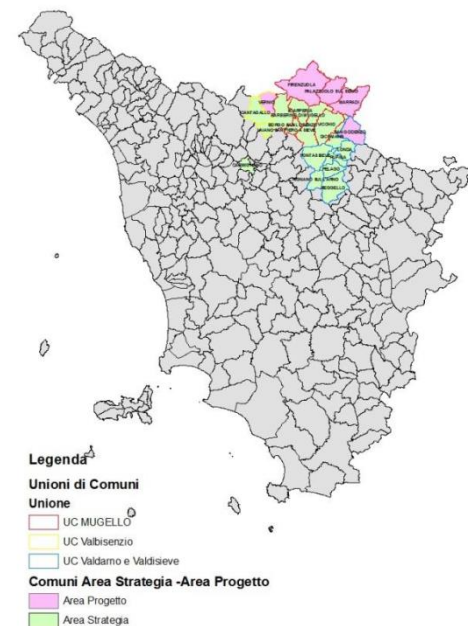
FIRENZUOLA
PALAZZUOLO SUL SENIO
MARRADI
VERNIO
CANTAGALLO
BARBERINO DI MUGELLO
SCARPERIA
BORGO SAN LORENZO
VICCHIO
DICOMANO
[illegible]
PONTASSIEVE
LONDA
PELAGO
RUFINA
RIGNANO SULL'ARNO
REGGELLO
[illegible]
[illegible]

Legenda
Unioni di Comuni
Unione
UC MUGELLO
UC Valbisenzio
UC Valdarno e Valdisieve
Comuni Area Strategia -Area Progetto
Area Progetto
Area Strategia